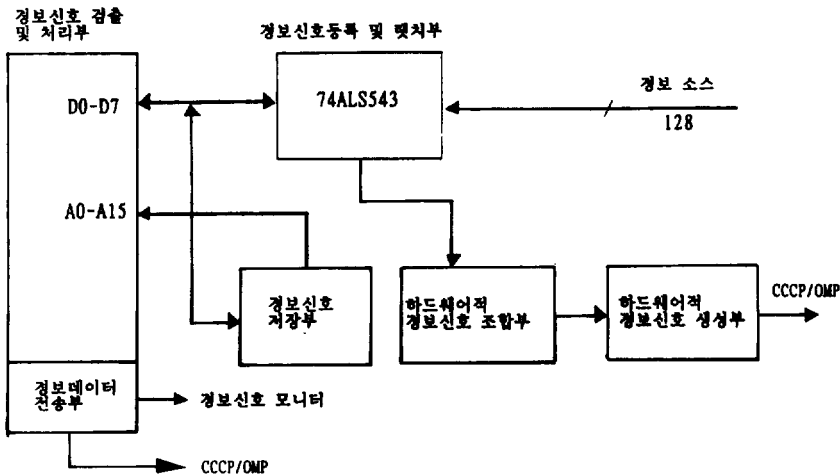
경보신호 검출 및 처리부

경보신호등록 및 랫치부

D0-D7

74ALS543

경보 소스

128

A0-A15

경보신호 저장부

하드웨어적 경보신호 조합부

하드웨어적 경보신호 생성부

CCCP/OMP

경보데이터 전송부

경보신호 모니터

CCCP/OMP